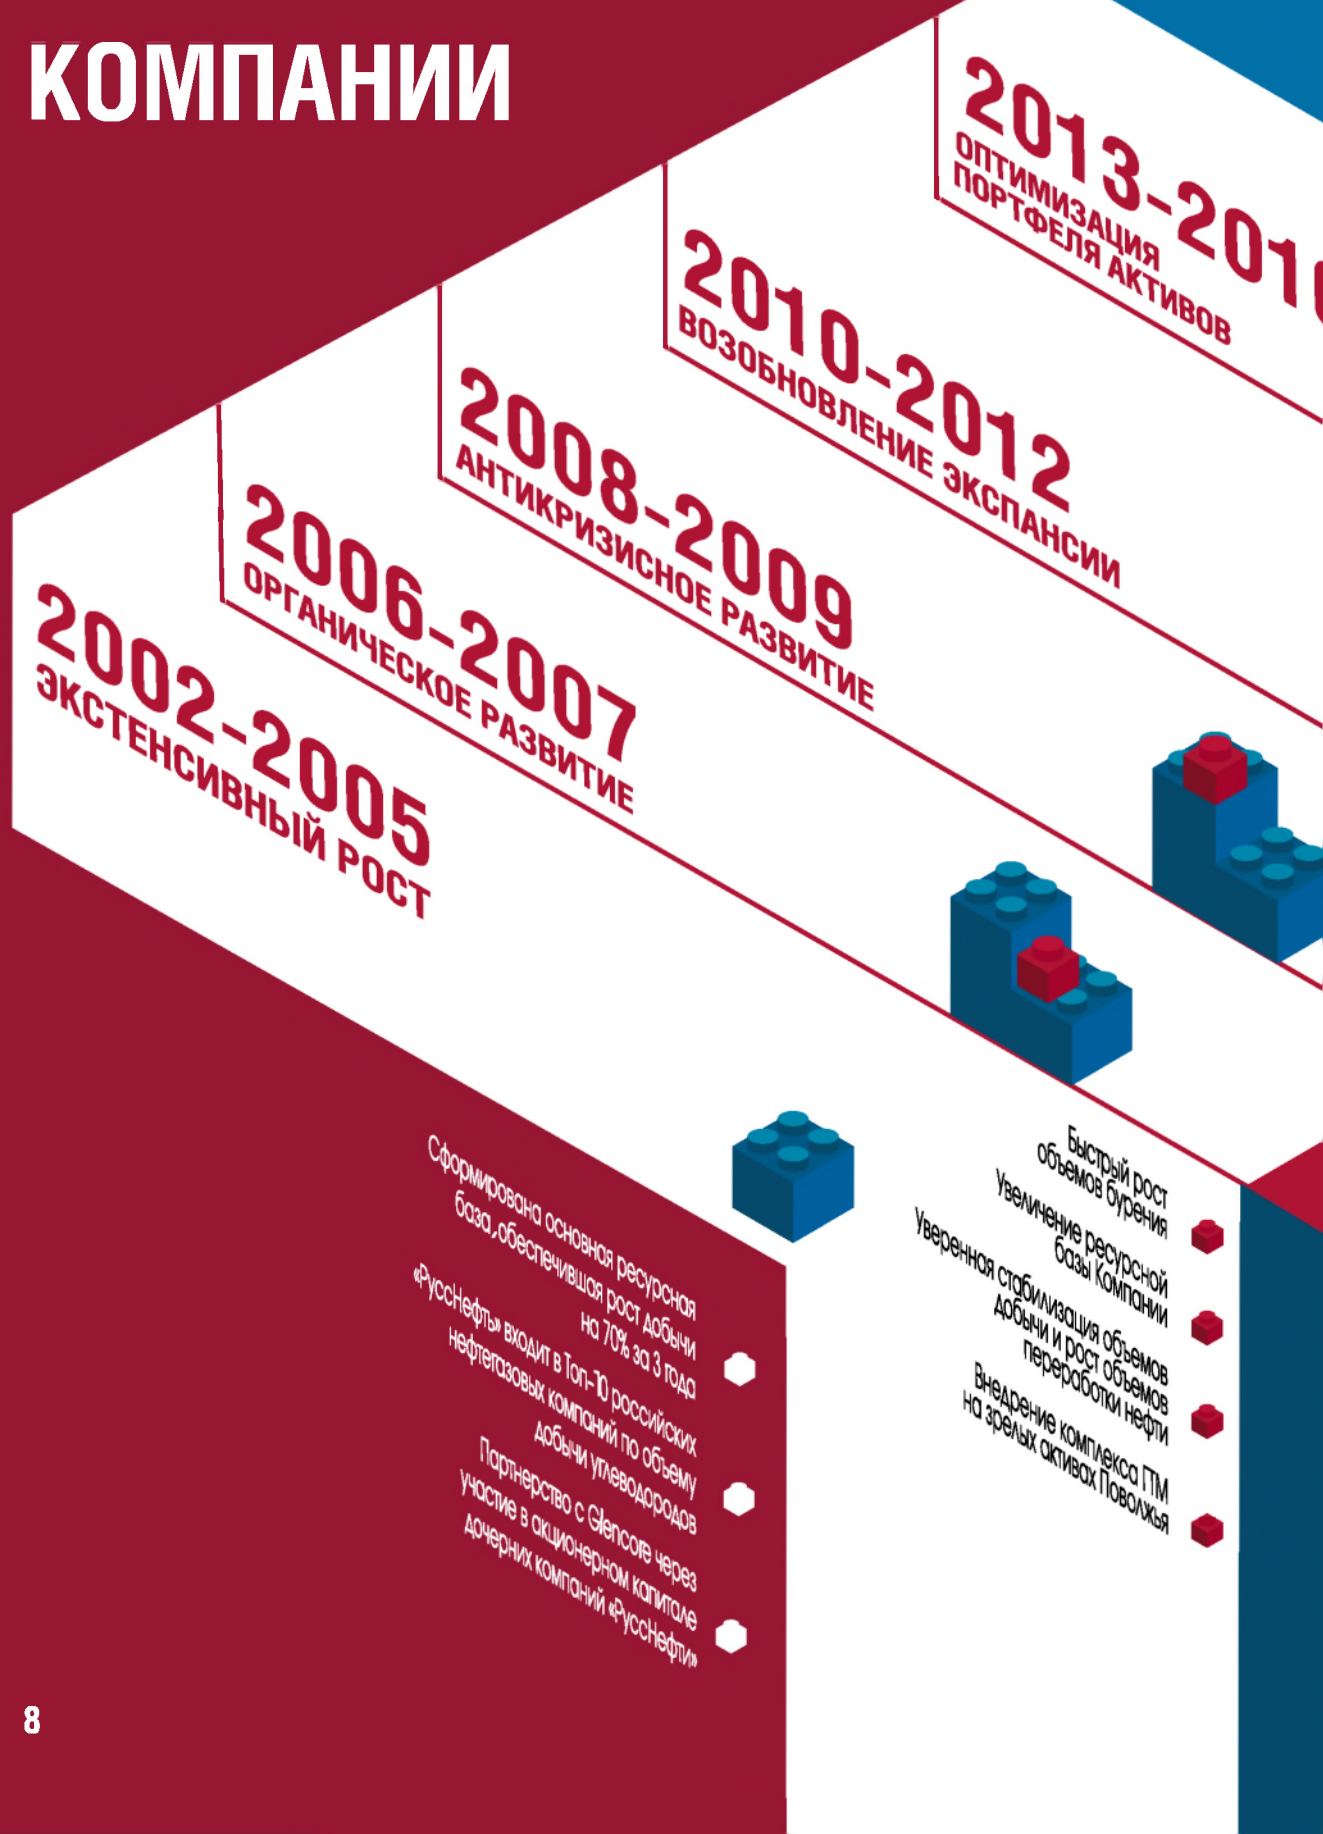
КОМПАНИИ

2013-201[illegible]
ОПТИМИЗАЦИЯ ПОРТФЕЛЯ АКТИВОВ

2010-2012
ВОЗОБНОВЛЕНИЕ ЭКСПАНСИИ

2008-2009
АНТИКРИЗИСНОЕ РАЗВИТИЕ

2006-2007
ОРГАНИЧЕСКОЕ РАЗВИТИЕ

2002-2005
ЭКСТЕНСИВНЫЙ РОСТ

Сформирована основная ресурсная база, обеспечившая рост добычи на 70% за 3 года

«РуссНефть» входит в Топ-10 российских нефтегазовых компаний по объему добычи углеводородов

Партнерство с Glencore через участие в акционерном капитале дочерних компаний «РуссНефти»

Быстрый рост объемов бурения

Увеличение ресурсной базы Компании

Уверенная стабилизация объемов добычи и рост объемов переработки нефти

Внедрение комплекса ГТМ на зрелых активах Поволжья

8